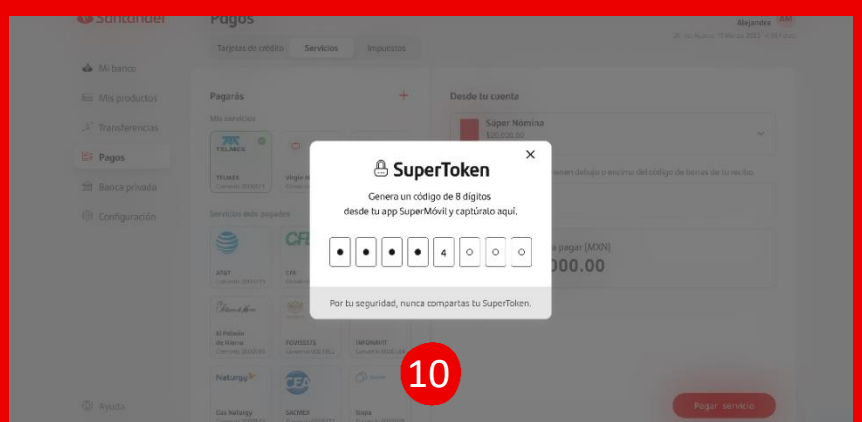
Santander

Pagos

Tarjetas de crédito Servicios Impuestos

Alejandra AM

Mi banco
Mis productos
Transferencias
Pagos
Banca privada
Configuración

Pagarás +

Mis servicios

TELMEX

Servicios más pagados

AT&T

CFE

El Palacio de Hierro

FOVISSSTE

INFONAVIT

Naturgy

CEA

Gas Natural
SACMEX
Sispa

Ayuda

Desde tu cuenta

Súper Nómina
$20,000.00

a pagar (MXN)
000.00

Pagar servicio

SuperToken

Genera un código de 8 dígitos desde tu app SuperMóvil y captúralo aquí.

● ● ● ● 4 ○ ○ ○

Por tu seguridad, nunca compartas tu SuperToken.

10